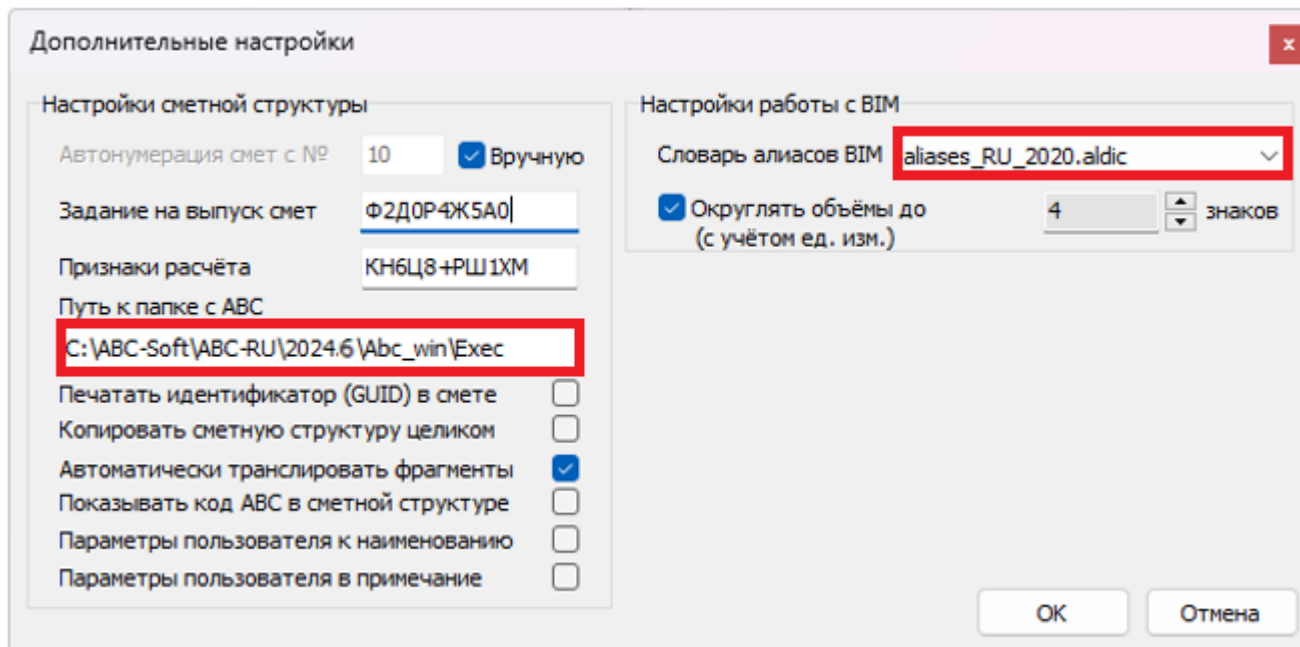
Дополнительные настройки

Настройки сметной структуры

Автонумерация смет с № 10 Вручную

Задание на выпуск смет Ф2Д0Р4Ж5А0

Признаки расчёта КН6Ц8+РШ1ХМ

Путь к папке с АВС

C:\ABC-Soft\ABC-RU\2024.6\Abc_win\Exec

Печатать идентификатор (GUID) в смете

Копировать сметную структуру целиком

Автоматически транслировать фрагменты

Показывать код АВС в сметной структуре

Параметры пользователя к наименованию

Параметры пользователя в примечание

Настройки работы с BIM

Словарь алиасов BIM aliases_RU_2020.aldic

Округлять объёмы до (с учётом ед. изм.) 4 знаков

ОК

Отмена